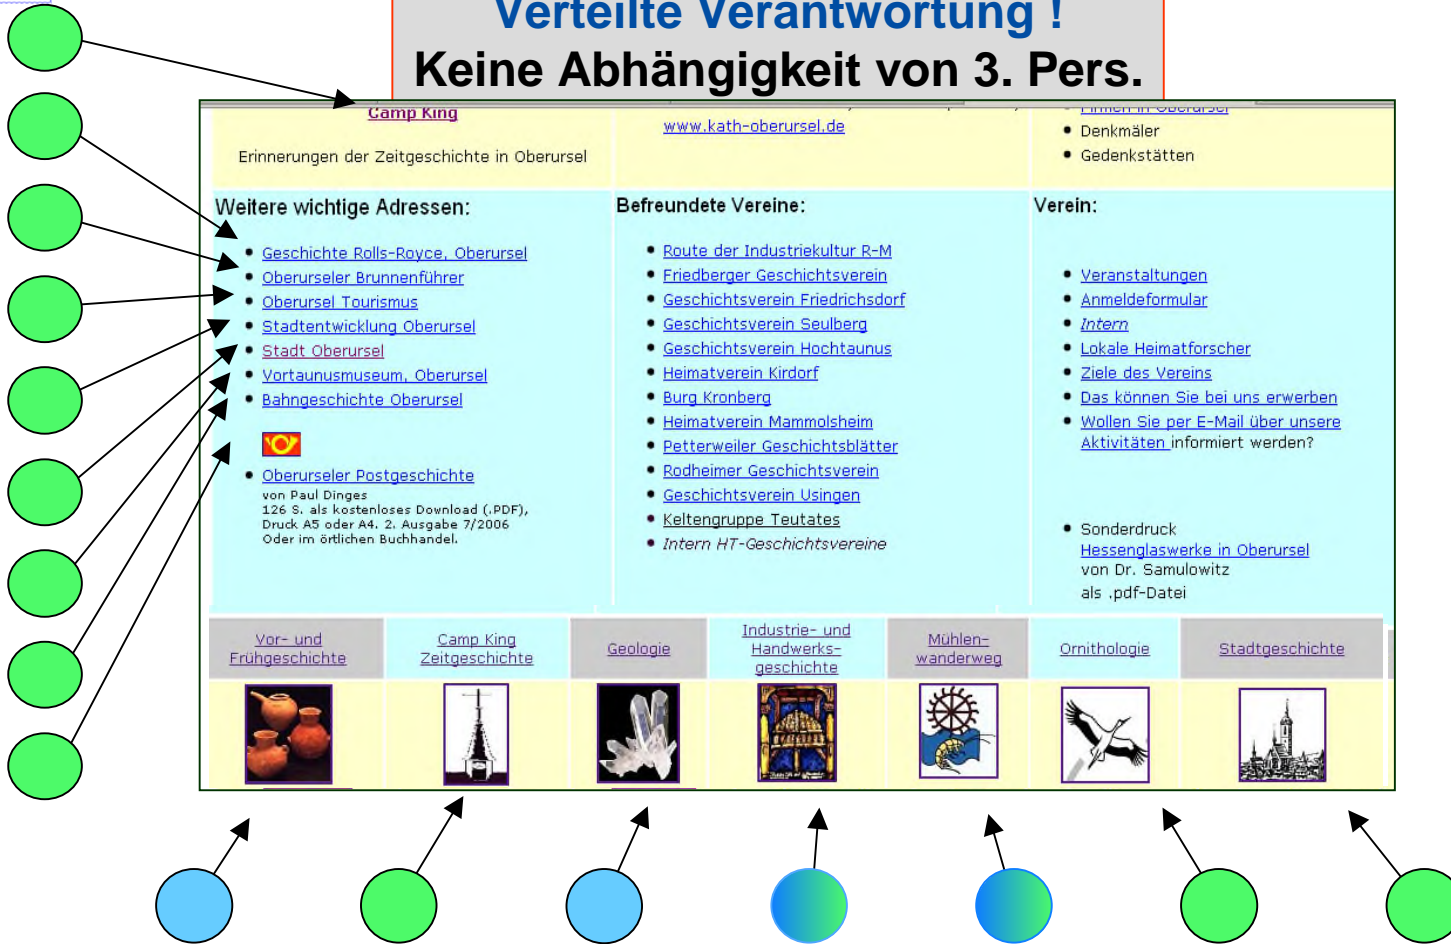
Verteilte Verantwortung !
Keine Abhängigkeit von 3. Pers.

Camp King

Erinnerungen der Zeitgeschichte in Oberursel

www.kath-oberursel.de

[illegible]
• Denkmäler
• Gedenkstätten

Weitere wichtige Adressen:

• Geschichte Rolls-Royce, Oberursel
• Oberurseler Brunnenführer
• Oberursel Tourismus
• Stadtentwicklung Oberursel
• Stadt Oberursel
• Vortaunusmuseum, Oberursel
• Bahngeschichte Oberursel

• Oberurseler Postgeschichte
von Paul Dinges
126 S. als kostenloses Download (.PDF), Druck A5 oder A4. 2. Ausgabe 7/2006
Oder im örtlichen Buchhandel.

Befreundete Vereine:

• Route der Industriekultur R-M
• Friedberger Geschichtsverein
• Geschichtsverein Friedrichsdorf
• Geschichtsverein Seulberg
• Geschichtsverein Hochtaunus
• Heimatverein Kirdorf
• Burg Kronberg
• Heimatverein Mammolsheim
• Petterweiler Geschichtsblätter
• Rodheimer Geschichtsverein
• Geschichtsverein Usingen
• Keltengruppe Teutates
• Intern HT-Geschichtsvereine

Verein:

• Veranstaltungen
• Anmeldeformular
• Intern
• Lokale Heimatforscher
• Ziele des Vereins
• Das können Sie bei uns erwerben
• Wollen Sie per E-Mail über unsere Aktivitäten informiert werden?

• Sonderdruck
Hessenglaswerke in Oberursel
von Dr. Samulowitz
als .pdf-Datei

| Vor- und Frühgeschichte | Camp King Zeitgeschichte | Geologie | Industrie- und Handwerks-geschichte | Mühlen-wanderweg | Ornithologie | Stadtgeschichte |